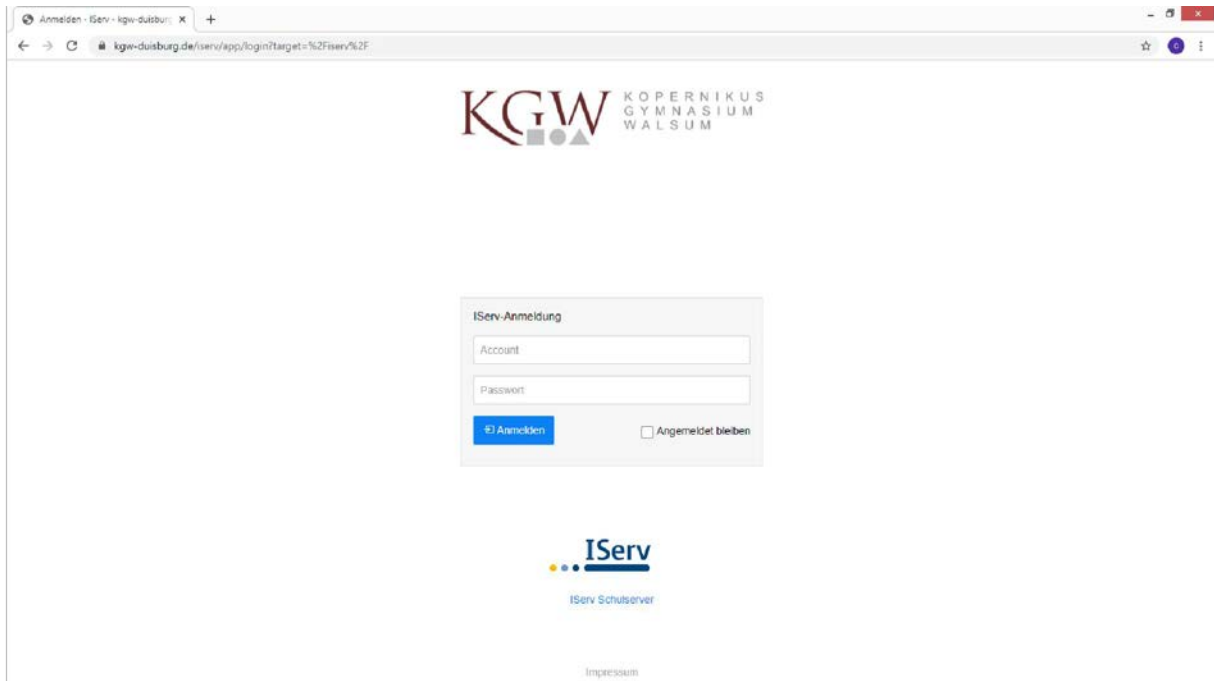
Anmelden - IServ - kgw-duisburg ×
+
kgw-duisburg.de/iserv/app/login?target=%2Fiserv%2F

KGW KOPERNIKUS GYMNASIUM WALSUM

IServ-Anmeldung
Account
Passwort
Anmelden
Angemeldet bleiben

IServ
IServ Schulserver

Impressum